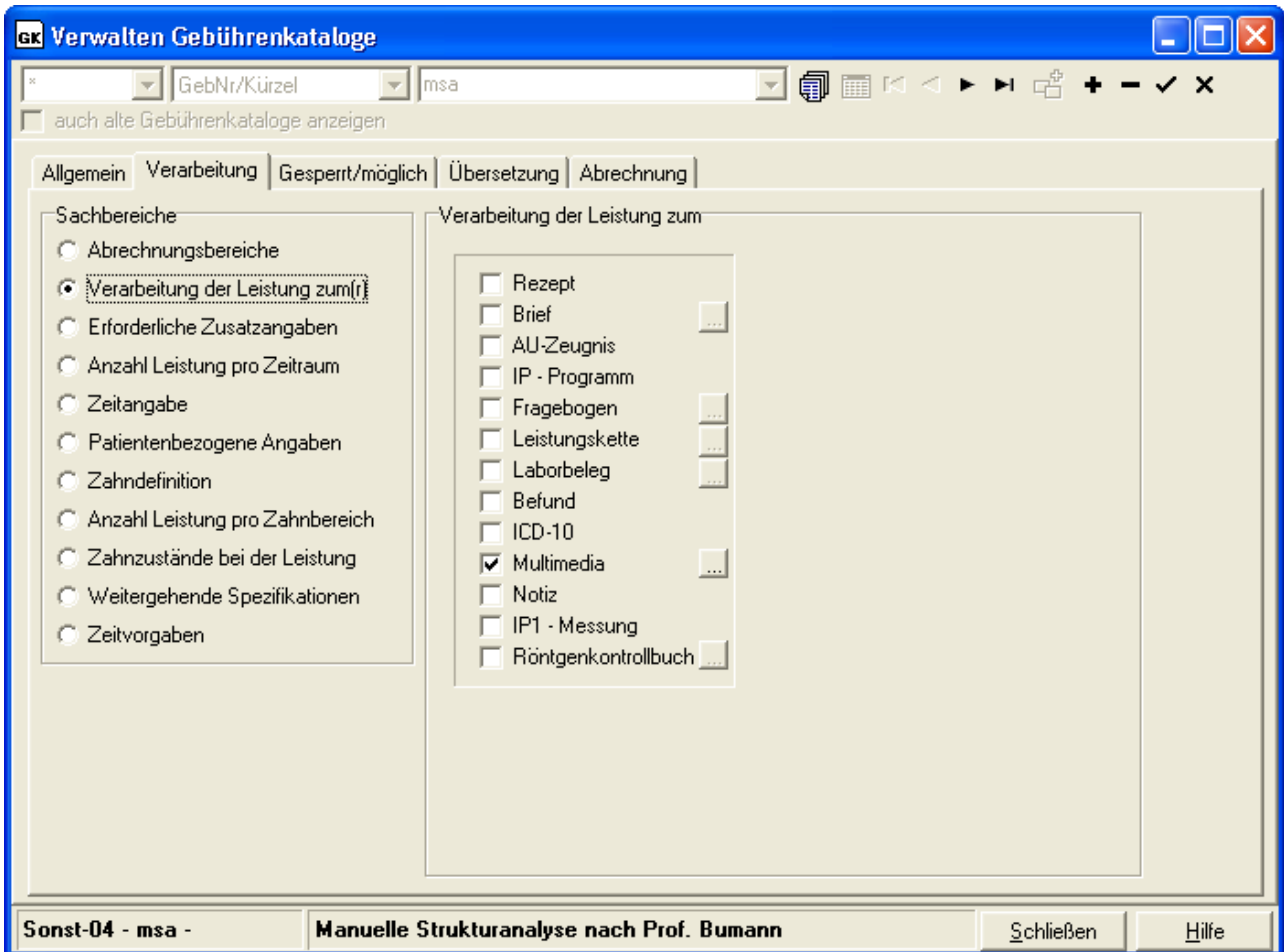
GK Verwalten Gebührenkataloge

*
GebNr/Kürzel
msa

auch alte Gebührenkataloge anzeigen

Allgemein | Verarbeitung | Gesperrt/möglich | Übersetzung | Abrechnung

Sachbereiche
Abrechnungsbereiche
Verarbeitung der Leistung zum(r)
Erforderliche Zusatzangaben
Anzahl Leistung pro Zeitraum
Zeitangabe
Patientenbezogene Angaben
Zahndefinition
Anzahl Leistung pro Zahnbereich
Zahnzustände bei der Leistung
Weitergehende Spezifikationen
Zeitvorgaben

Verarbeitung der Leistung zum
Rezept
Brief ...
AU-Zeugnis
IP - Programm
Fragebogen ...
Leistungskette ...
Laborbeleg ...
Befund
ICD-10
Multimedia ...
Notiz
IP1 - Messung
Röntgenkontrollbuch ...

Sonst-04 - msa -
Manuelle Strukturanalyse nach Prof. Bumann
Schließen
Hilfe